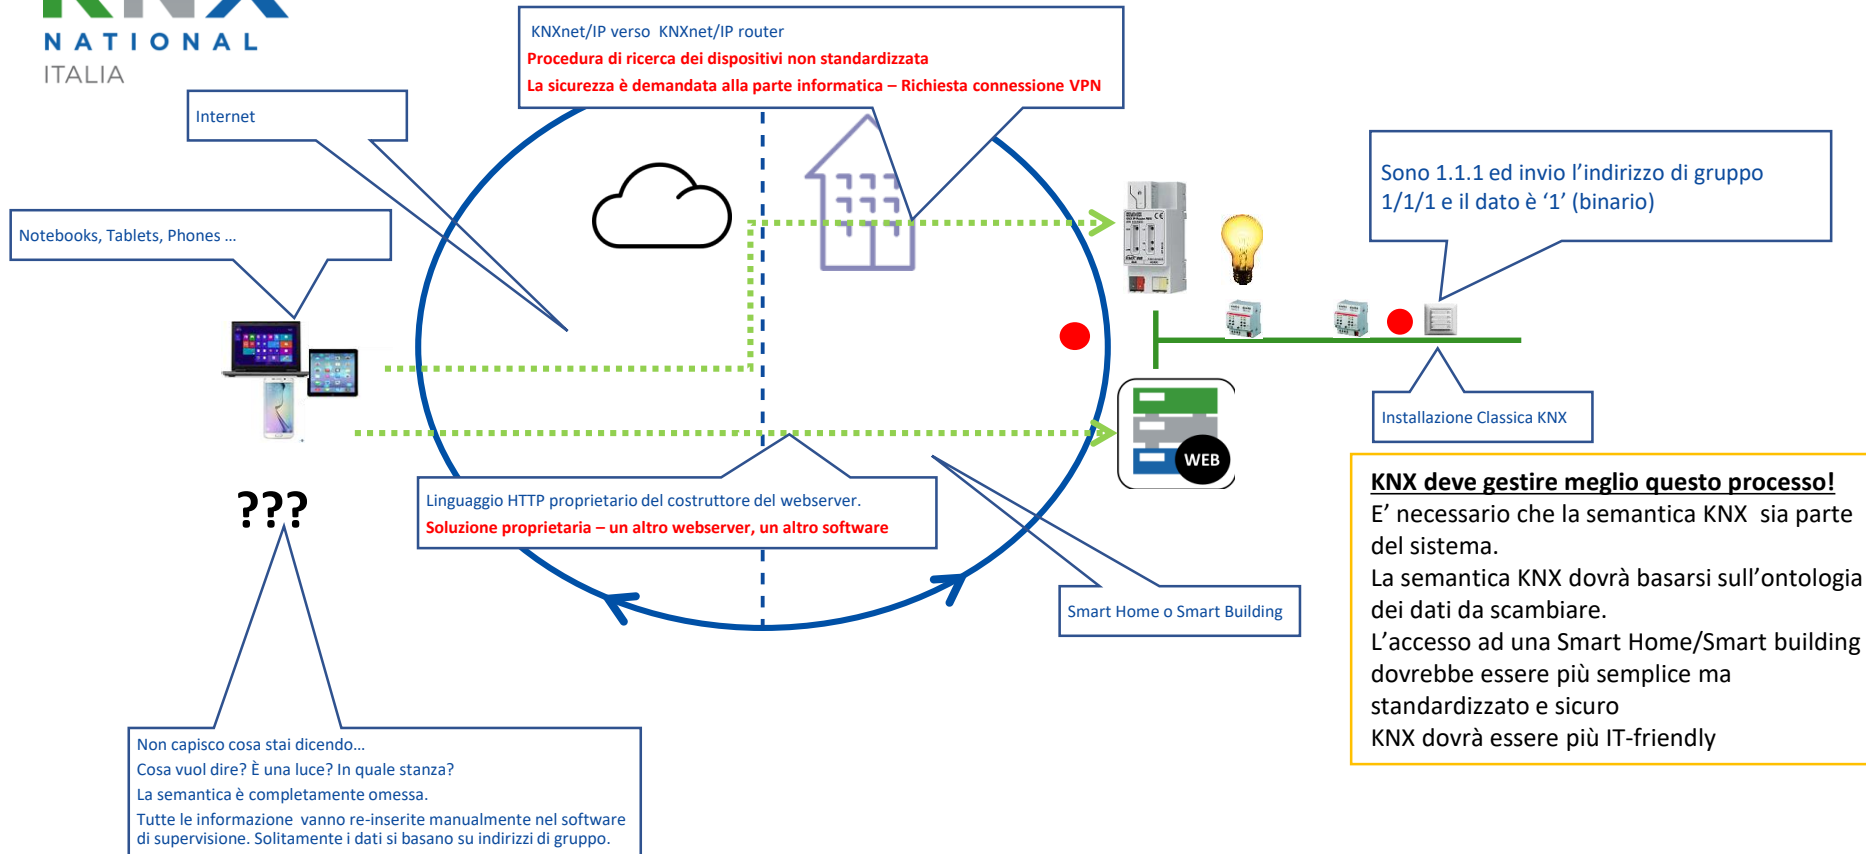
NATIONAL
ITALIA

KNXnet/IP verso KNXnet/IP router
Procedura di ricerca dei dispositivi non standardizzata
La sicurezza è demandata alla parte informatica – Richiesta connessione VPN

Internet

Notebooks, Tablets, Phones ...

Sono 1.1.1 ed invio l'indirizzo di gruppo 1/1/1 e il dato è '1' (binario)

WEB

Installazione Classica KNX

Linguaggio HTTP proprietario del costruttore del webserver.
Soluzione proprietaria – un altro webserver, un altro software

???

Smart Home o Smart Building

KNX deve gestire meglio questo processo!
E' necessario che la semantica KNX sia parte del sistema.
La semantica KNX dovrà basarsi sull'ontologia dei dati da scambiare.
L'accesso ad una Smart Home/Smart building dovrebbe essere più semplice ma standardizzato e sicuro
KNX dovrà essere più IT-friendly

Non capisco cosa stai dicendo...
Cosa vuol dire? È una luce? In quale stanza?
La semantica è completamente omessa.
Tutte le informazione vanno re-inserite manualmente nel software di supervisione. Solitamente i dati si basano su indirizzi di gruppo.